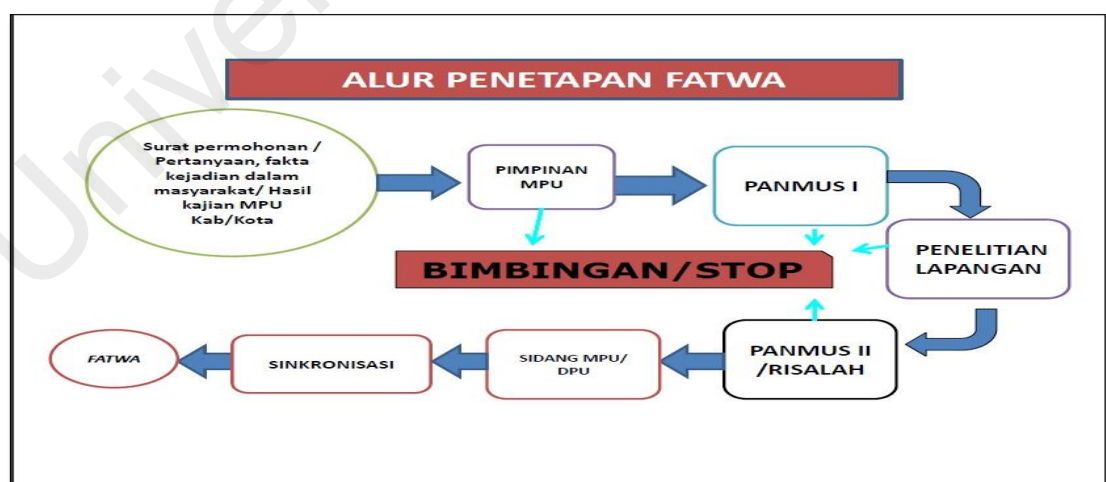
ALUR PENETAPAN FATWA

Surat permohonan / Pertanyaan, fakta kejadian dalam masyarakat/ Hasil kajian MPU Kab/Kota

PIMPINAN MPU

PANMUS I

PENELITIAN LAPANGAN

BIMBINGAN/STOP

PANMUS II /RISALAH

SIDANG MPU/ DPU

SINKRONISASI

FATWA